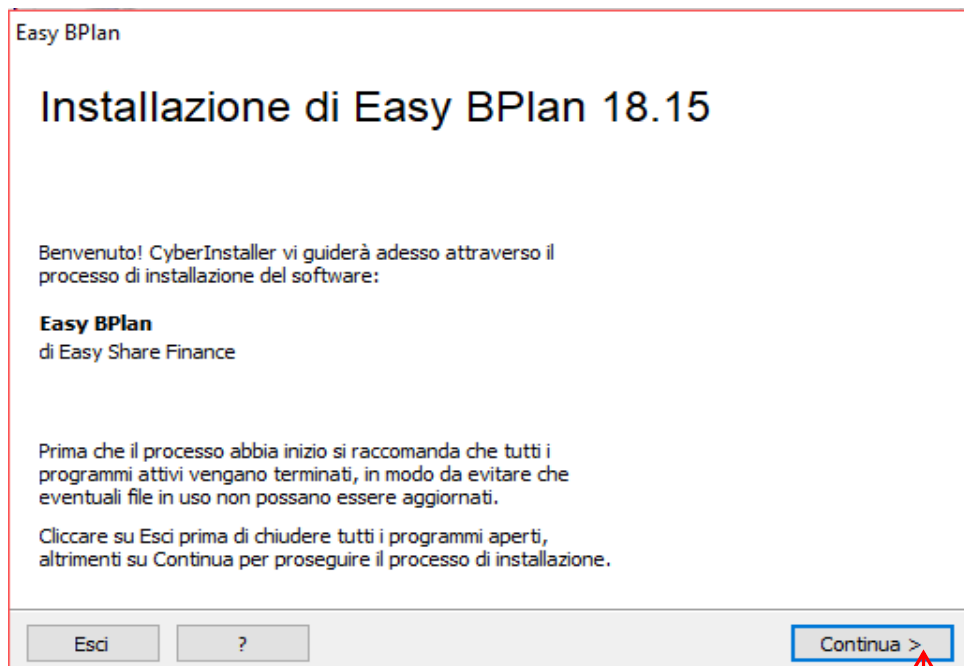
Easy BPlan

Installazione di Easy BPlan 18.15

Benvenuto! CyberInstaller vi guiderà adesso attraverso il processo di installazione del software:

**Easy BPlan**
di Easy Share Finance

Prima che il processo abbia inizio si raccomanda che tutti i programmi attivi vengano terminati, in modo da evitare che eventuali file in uso non possano essere aggiornati.

Cliccare su Esci prima di chiudere tutti i programmi aperti, altrimenti su Continua per proseguire il processo di installazione.

Esci
?
Continua >